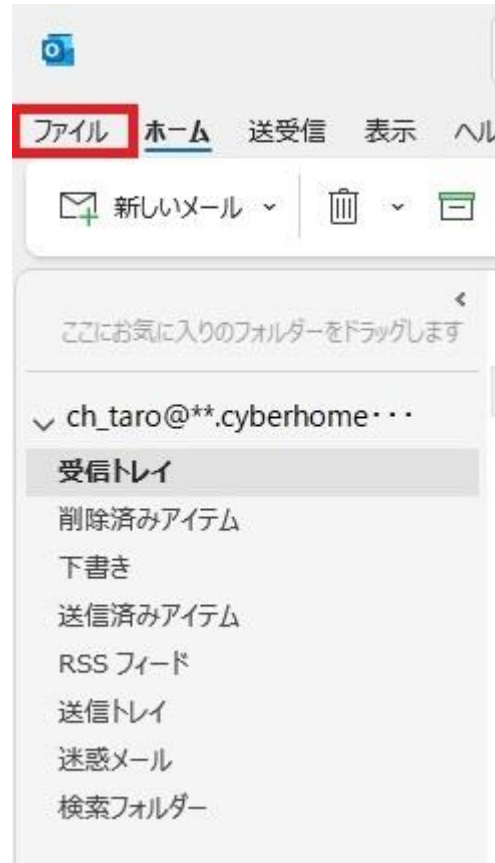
ファイル ホーム 送受信 表示 ヘル

新しいメール

ここにお気に入りのフォルダーをドラッグします

ch_taro@**.cyberhome･･･

受信トレイ
削除済みアイテム
下書き
送信済みアイテム
RSS フィード
送信トレイ
迷惑メール
検索フォルダー